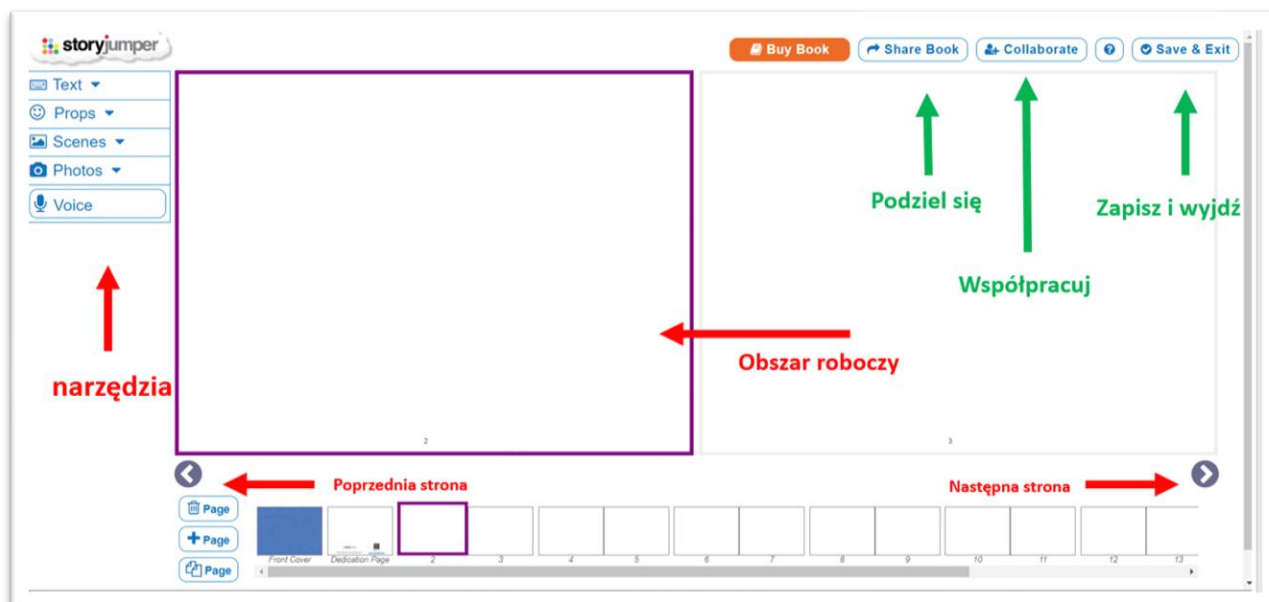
storyjumper

Buy Book
Share Book
Collaborate
?
Save & Exit

Text
Props
Scenes
Photos
Voice

Podziel się

Zapisz i wyjdź

Współpracuj

Obszar roboczy

narzędzia

2

3

Poprzednia strona

Następna strona

Page
Page
Page

Front Cover
Dedication Page
2
3
4
5
6
7
8
9
10
11
12
13